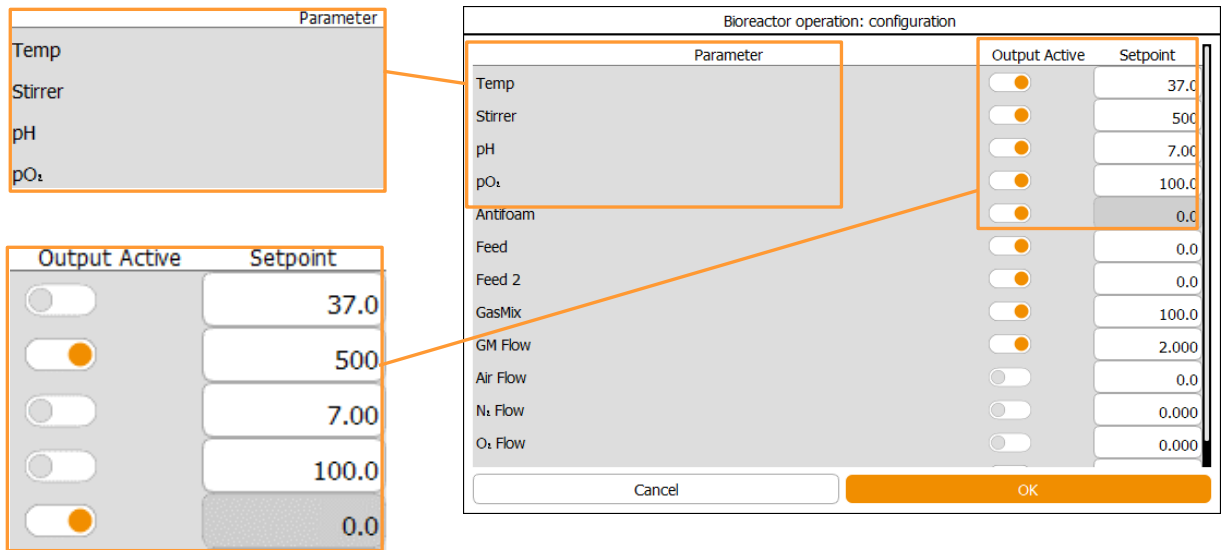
Parameter
Temp
Stirrer
pH
pO₂

Output Active Setpoint
37.0
500
7.00
100.0
0.0

Bioreactor operation: configuration

| Parameter | Output Active | Setpoint |
|---|---|---|
| Temp | | 37.0 |
| Stirrer | | 500 |
| pH | | 7.00 |
| pO₂ | | 100.0 |
| Antifoam | | 0.0 |
| Feed | | 0.0 |
| Feed 2 | | 0.0 |
| GasMix | | 100.0 |
| GM Flow | | 2.000 |
| Air Flow | | 0.0 |
| N₂ Flow | | 0.000 |
| O₂ Flow | | 0.000 |

Cancel
OK